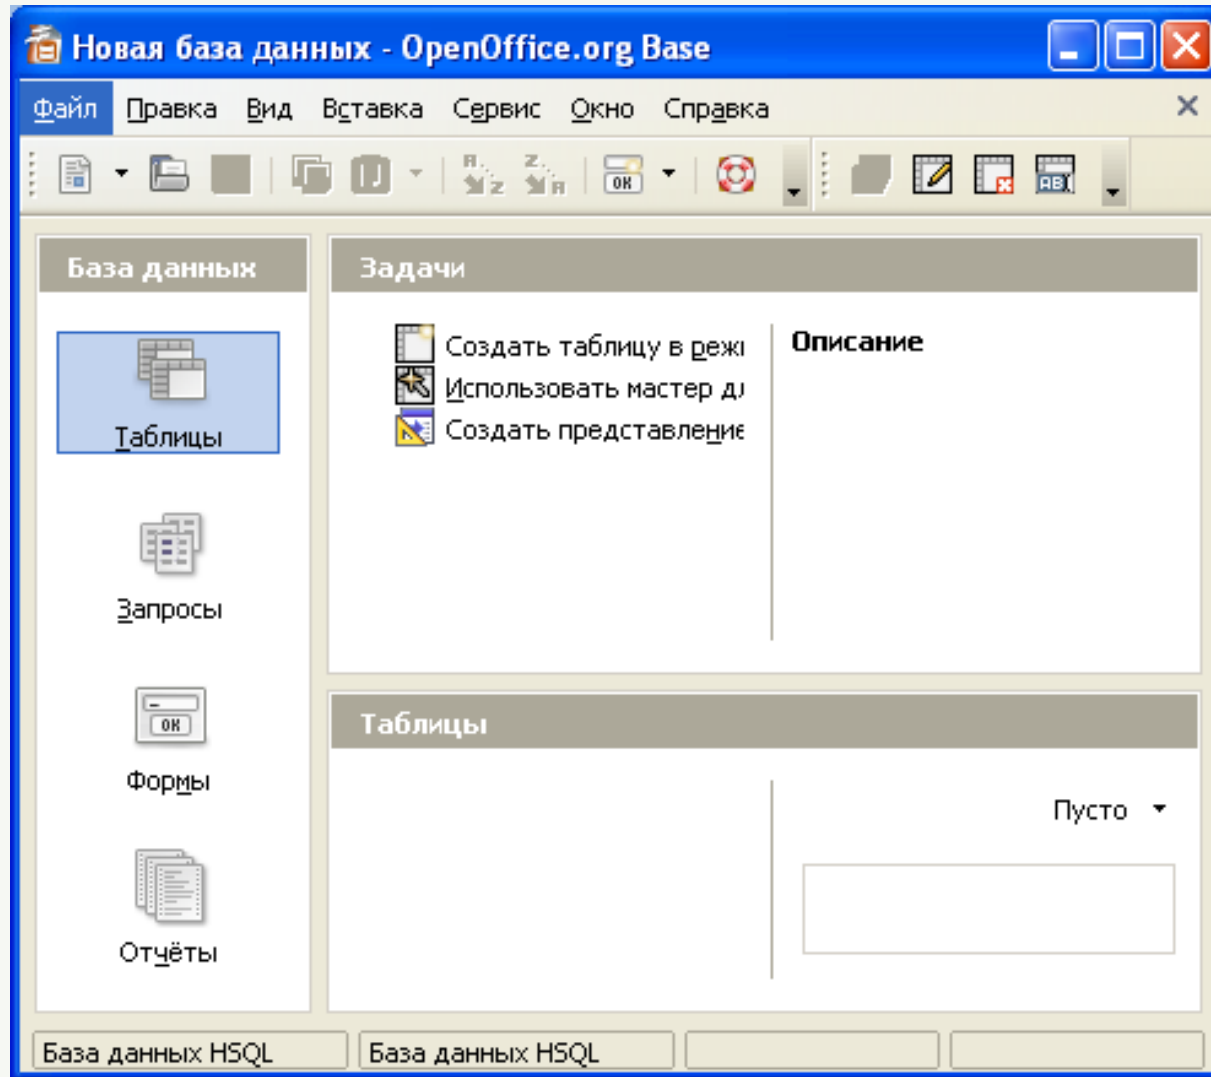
Новая база данных - OpenOffice.org Base

Файл Правка Вид Вставка Сервис Окно Справка

База данных

Таблицы

Запросы

Формы

Отчёты

Задачи

Создать таблицу в режи

Использовать мастер дл

Создать представление

Описание

Таблицы

Пусто

База данных HSQL | База данных HSQL